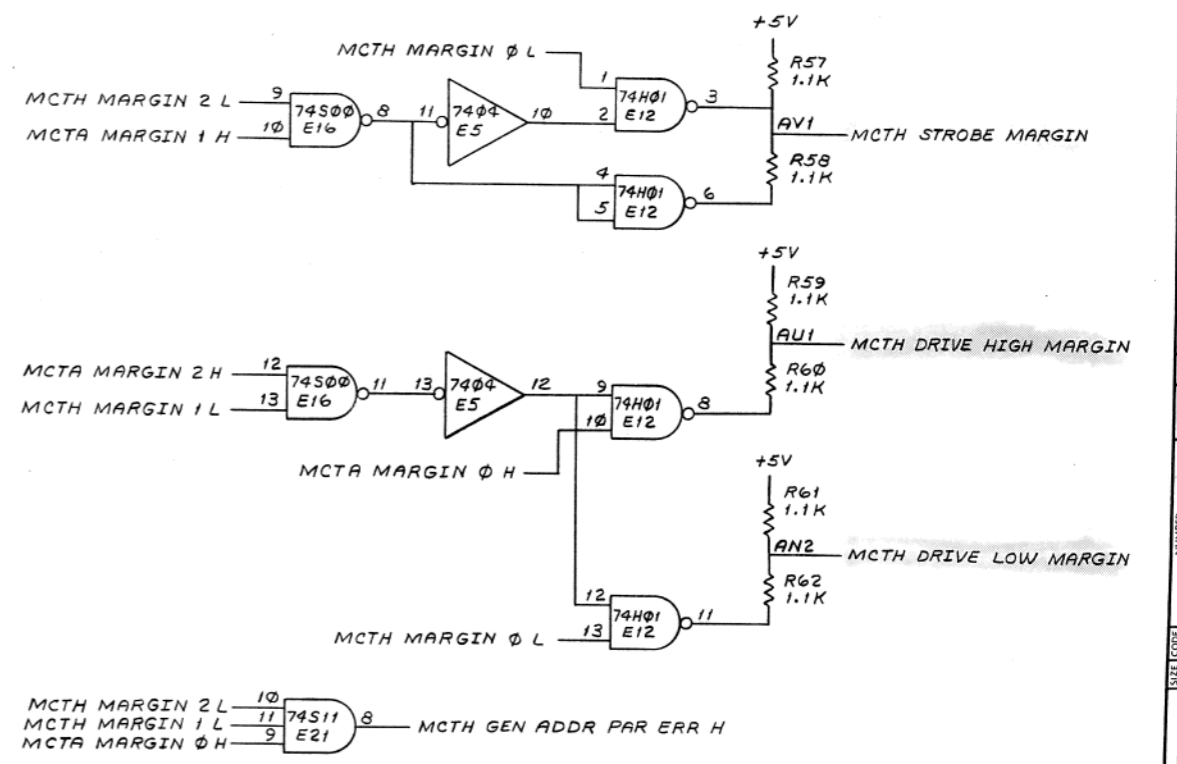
+5V
MCTH MARGIN Ø L
1
74HØ1
E12
3
R57
1.1K
MCTH MARGIN 2 L
9
74SØØ
E16
8
11
74Ø4
E5
1Ø
2
AV1
MCTH STROBE MARGIN
MCTA MARGIN 1 H
1Ø
R58
1.1K
4
74HØ1
5
E12
6

+5V
R59
1.1K
AU1
MCTH DRIVE HIGH MARGIN
R6Ø
1.1K
MCTA MARGIN 2 H
12
74SØØ
11
13
74Ø4
12
9
74HØ1
8
MCTH MARGIN 1 L
13
E16
E5
1Ø
E12
MCTA MARGIN Ø H

+5V
R61
1.1K
AN2
MCTH DRIVE LOW MARGIN
R62
1.1K
12
74HØ1
11
MCTH MARGIN Ø L
13
E12

MCTH MARGIN 2 L
1Ø
MCTH MARGIN 1 L
11
74S11
8
MCTH GEN ADDR PAR ERR H
MCTA MARGIN Ø H
9
E21

SIZE CODE